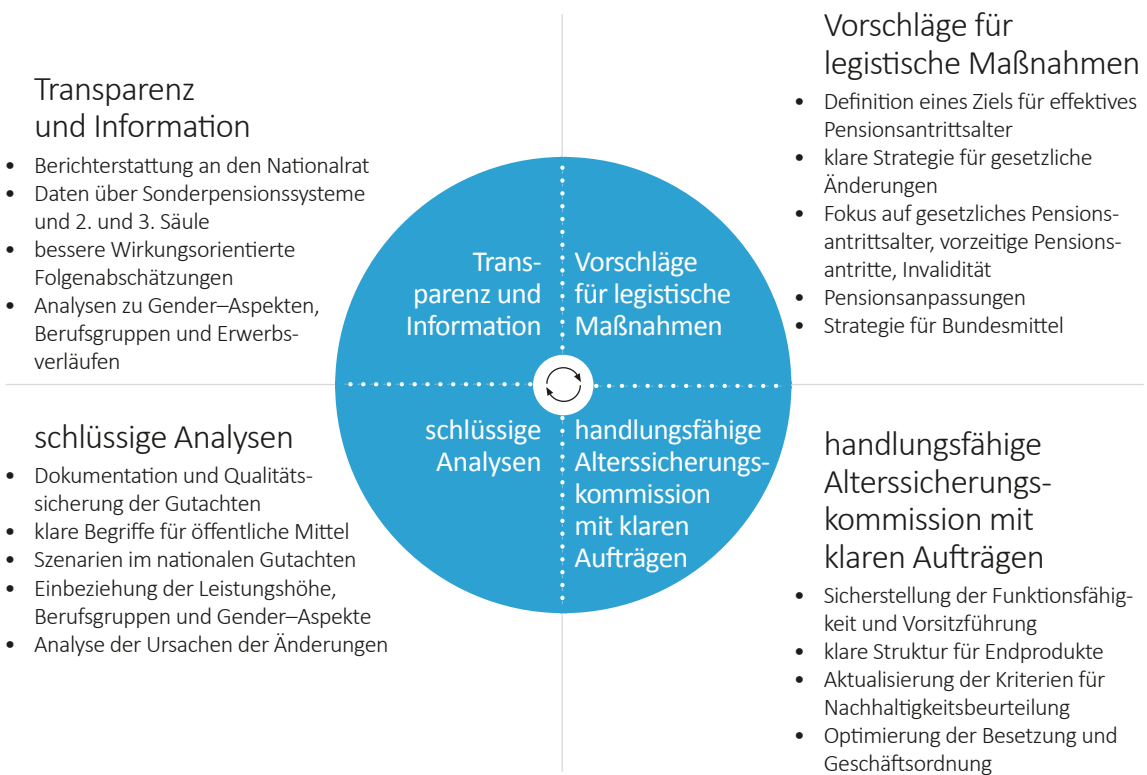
Transparenz und Information

- Berichterstattung an den Nationalrat
- Daten über Sonderpensionssysteme und 2. und 3. Säule
- bessere Wirkungsorientierte Folgenabschätzungen
- Analysen zu Gender–Aspekten, Berufsgruppen und Erwerbsverläufen

Vorschläge für legistische Maßnahmen

- Definition eines Ziels für effektives Pensionsantrittsalter
- klare Strategie für gesetzliche Änderungen
- Fokus auf gesetzliches Pensionsantrittsalter, vorzeitige Pensionsantritte, Invalidität
- Pensionsanpassungen
- Strategie für Bundesmittel

Transparenz und Information

Vorschläge für legistische Maßnahmen

schlüssige Analysen

handlungsfähige Alterssicherungskommission mit klaren Aufträgen

schlüssige Analysen

- Dokumentation und Qualitätssicherung der Gutachten
- klare Begriffe für öffentliche Mittel
- Szenarien im nationalen Gutachten
- Einbeziehung der Leistungshöhe, Berufsgruppen und Gender–Aspekte
- Analyse der Ursachen der Änderungen

handlungsfähige Alterssicherungskommission mit klaren Aufträgen

- Sicherstellung der Funktionsfähigkeit und Vorsitzführung
- klare Struktur für Endprodukte
- Aktualisierung der Kriterien für Nachhaltigkeitsbeurteilung
- Optimierung der Besetzung und Geschäftsordnung